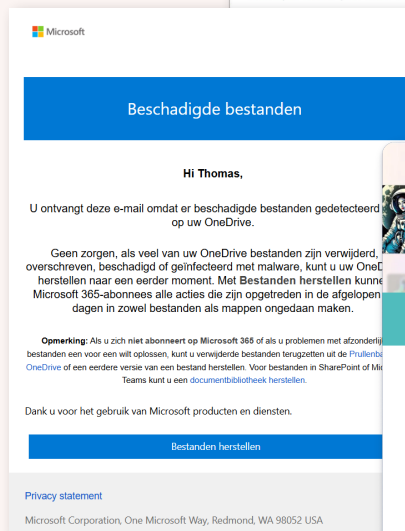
Microsoft

Beschadigde bestanden

Hi Thomas,

U ontvangt deze e-mail omdat er beschadigde bestanden gedetecteerd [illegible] op uw OneDrive.

Geen zorgen, als veel van uw OneDrive bestanden zijn verwijderd, overschreven, beschadigd of geïnfecteerd met malware, kunt u uw OneD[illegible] herstellen naar een eerder moment. Met **Bestanden herstellen** kunne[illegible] Microsoft 365-abonnees alle acties die zijn opgetreden in de afgelopen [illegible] dagen in zowel bestanden als mappen ongedaan maken.

**Opmerking:** Als u zich **niet abonneert op Microsoft 365** of als u problemen met afzonderlij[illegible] bestanden een voor een wilt oplossen, kunt u verwijderde bestanden terugzetten uit de Prullenba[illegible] OneDrive of een eerdere versie van een bestand herstellen. Voor bestanden in SharePoint of Mic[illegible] Teams kunt u een documentbibliotheek herstellen.

Dank u voor het gebruik van Microsoft producten en diensten.

Bestanden herstellen

Privacy statement

Microsoft Corporation, One Microsoft Way, Redmond, WA 98052 USA